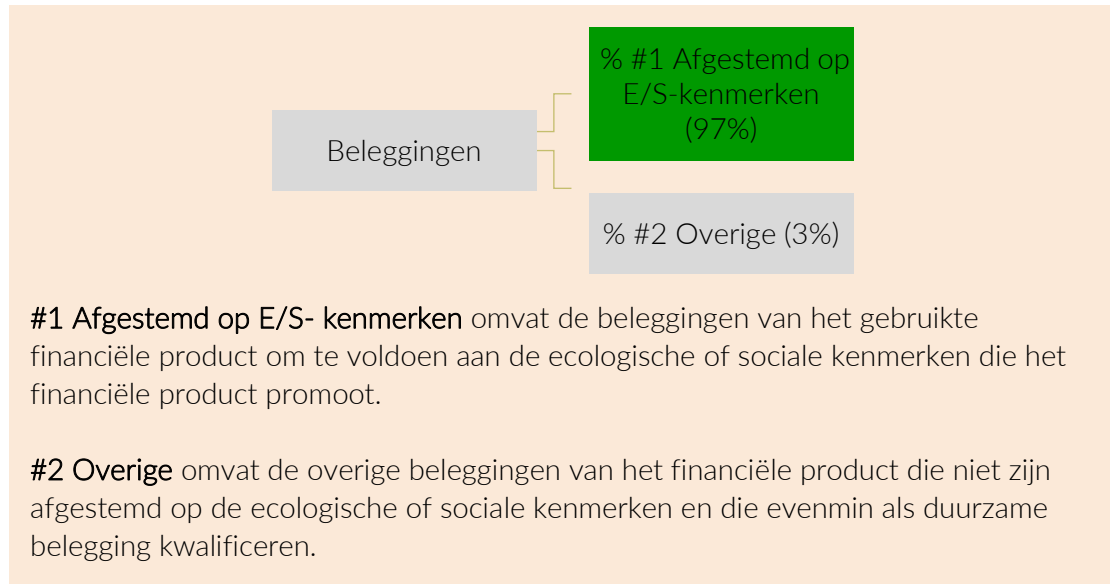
Beleggingen

% #1 Afgestemd op E/S-kenmerken (97%)

% #2 Overige (3%)

#1 Afgestemd op E/S- kenmerken omvat de beleggingen van het gebruikte financiële product om te voldoen aan de ecologische of sociale kenmerken die het financiële product promoot.

#2 Overige omvat de overige beleggingen van het financiële product die niet zijn afgestemd op de ecologische of sociale kenmerken en die evenmin als duurzame belegging kwalificeren.